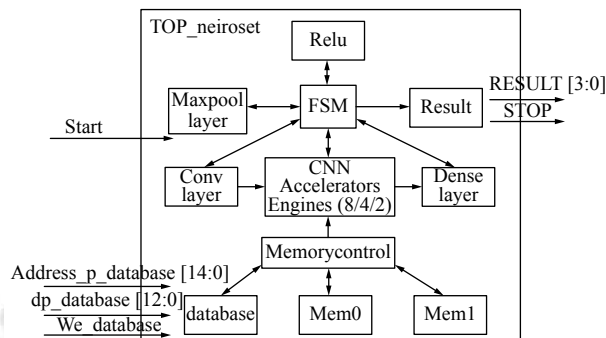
TOP_neiroset

Relu

Maxpool layer

FSM

Result

RESULT [3:0]

STOP

Start

Conv layer

CNN Accelerators Engines (8/4/2)

Dense layer

Memorycontrol

Address_p_database [14:0]

dp_database [12:0]

We_database

database

Mem0

Mem1